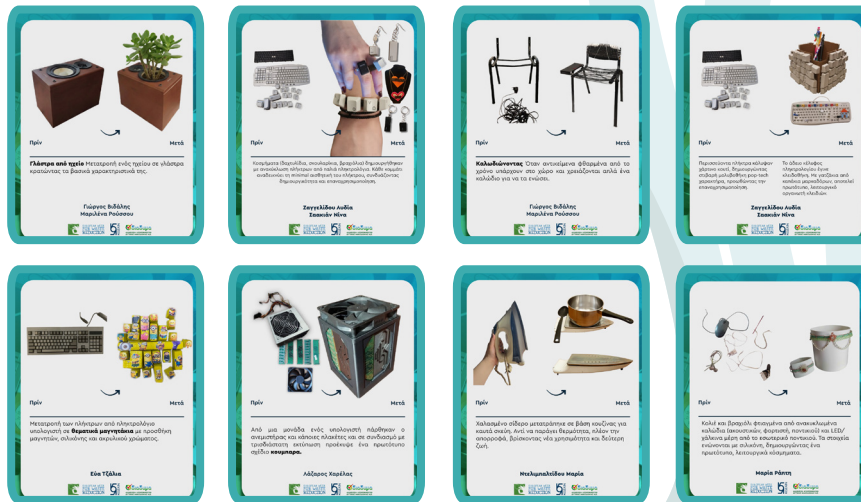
Πριν

Μετά

Γλάστρα από ηχείο Μετατροπή ενός ηχείου σε γλάστρα κρατώντας τα βασικά χαρακτηριστικά της.

Γιώργος Βιδάλης
Μαριλένα Ρούσσου

Πριν

Μετά

Κοσμήματα (δαχτυλίδια, σκουλαρίκια, βραχιόλια) δημιουργήθηκαν με ανακύκλωση πλήκτρων από παλιά πληκτρολόγια. Κάθε κομμάτι αναδεικνύει τη νεανική αισθητική των πλήκτρων, συνδυάζοντας δημιουργικότητα και επαναχρησιμοποίηση.

Ζαγγελίδου Λυδία
Σακκιάν Νίνα

Πριν

Μετά

Καλωδιώνοντας Όταν αντικείμενα φθαρμένα από το χρόνο υπάρχουν στο χώρο και χρειάζονται αλλά ένα καλώδιο για να τα ενώσει.

Γιώργος Βιδάλης
Μαριλένα Ρούσσου

Πριν

Μετά

Περισσότερα πλήκτρα κάλυψαν χάρτινο κουτί, δημιουργώντας στιβαρή μολυβοθήκη pop-tech χαρακτήρα, προωθώντας την επαναχρησιμοποίηση.

Το άδειο κέλυφος πληκτρολογίου έγινε ελευθεριάς. Με γκαζάκια από κατεβασ μεγαφάδας, αποτελεί πρωτότυπη, λειτουργική εργονομία ελευθεριών.

Ζαγγελίδου Λυδία
Σακκιάν Νίνα

Πριν

Μετά

Μετατροπή των πλήκτρων από πληκτρολόγιο υπολογιστή σε διακοσμητικά μαγνητάκια με προσθήκη μαγνητών, σιλικόνης και ακρυλικού χρώματος.

Εύα Τζάλια

Πριν

Μετά

Από μια μονάδα ενός υπολογιστή πάρθηκαν ο ανεμιστήρας και κάποιες πλακέτες και σε συνδυασμό με τρισδιάστατη εκτύπωση προέκυψε ένα πρωτότυπο σχέδιο κουμπαρά.

Λάζαρος Χαρέλας

Πριν

Μετά

Χαλασμένο σίδερο μετατράπηκε σε βάση κουζίνας για καυτά σκεύη. Αντί να παράγει θερμότητα, πλέον την απορροφά, βρίσκοντας νέα χρησιμότητα και δεύτερη ζωή.

Ντελημπαλτίδου Μαρία

Πριν

Μετά

Κολιέ και βραχιόλι φτιαγμένα από ανακυκλωμένα καλώδια (ακουστικών, φορτιστή, ποντικιού) και LED/χάλκινα μέρη από το εσωτερικό ποντικιού. Τα στοιχεία ενώνονται με σιλικόνη, δημιουργώντας ένα πρωτότυπο, λειτουργικό κόσμημα.

Μαρία Ράπτη